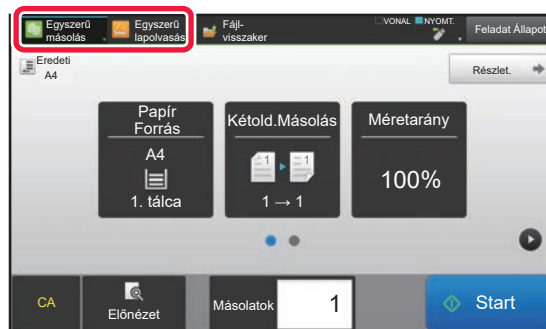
Egyszerű másolás

Egyszerű lapolvasás

Fájl-visszaker

VONAL NYOMT.

Feladat Állapot

Eredeti
A4

Részlet.

Papír Forrás
A4
1. tálca

Kétold.Másolás
1 → 1

Méretarány
100%

CA

Előnézet

Másolatok

1

Start